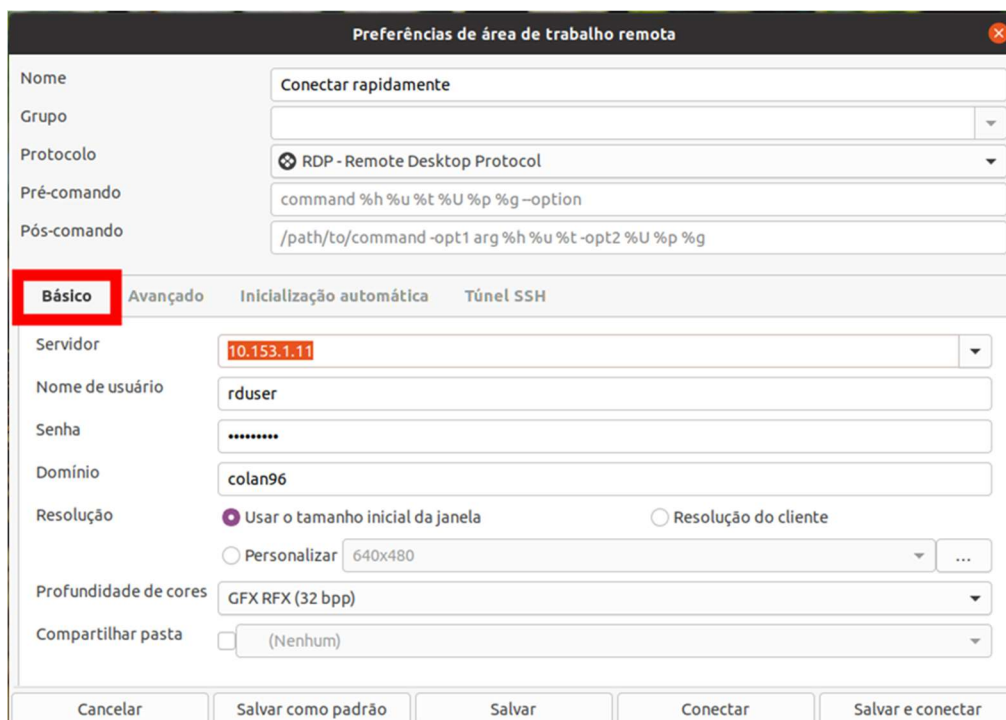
Preferências de área de trabalho remota

Nome
Conectar rapidamente
Grupo
Protocolo
RDP - Remote Desktop Protocol
Pré-comando
command %h %u %t %U %p %g --option
Pós-comando
/path/to/command -opt1 arg %h %u %t -opt2 %U %p %g

Básico
Avançado
Inicialização automática
Túnel SSH

Servidor
10.153.1.11
Nome de usuário
rduser
Senha
•••••••••
Domínio
colan96
Resolução
Usar o tamanho inicial da janela
Resolução do cliente
Personalizar
640x480
...
Profundidade de cores
GFX RFX (32 bpp)
Compartilhar pasta
(Nenhum)

Cancelar
Salvar como padrão
Salvar
Conectar
Salvar e conectar